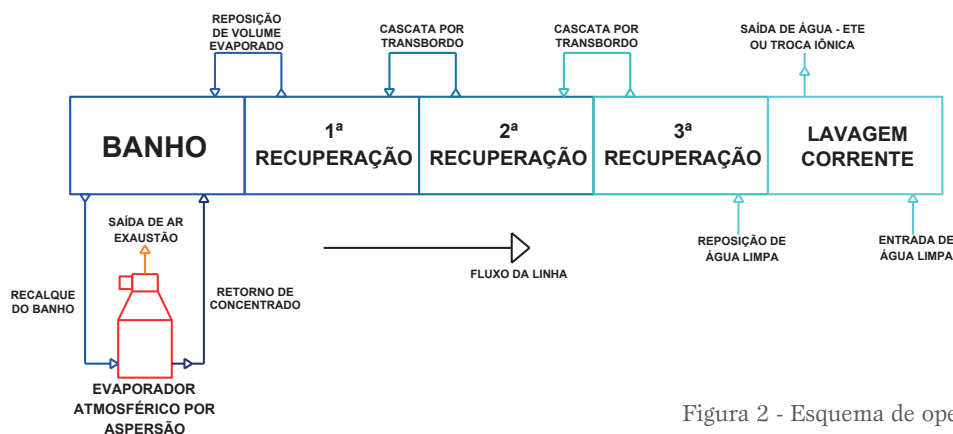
REPOSIÇÃO DE VOLUME EVAPORADO

CASCATA POR TRANSBORDO

CASCATA POR TRANSBORDO

SAÍDA DE ÁGUA - ETE OU TROCA IÔNICA

BANHO

1ª RECUPERAÇÃO

2ª RECUPERAÇÃO

3ª RECUPERAÇÃO

LAVAGEM CORRENTE

SAÍDA DE AR EXAUSTÃO

RECALQUE DO BANHO

RETORNO DE CONCENTRADO

FLUXO DA LINHA

REPOSIÇÃO DE ÁGUA LIMPA

ENTRADA DE ÁGUA LIMPA

EVAPORADOR ATMOSFÉRICO POR ASPERSÃO

Figura 2 - Esquema de ope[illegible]